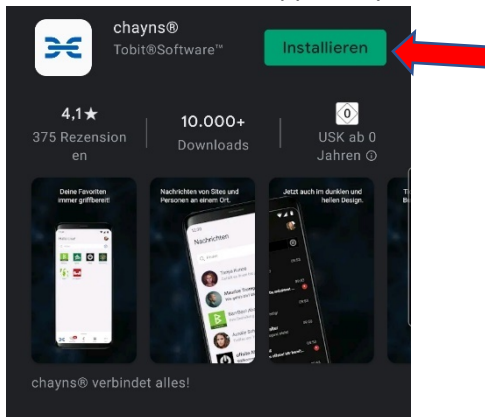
chayns®
Tobit®Software™

Installieren

4,1★
375 Rezensionen

10.000+
Downloads

0
USK ab 0 Jahren ⓘ

Deine Favoriten immer griffbereit!

Nachrichten von Sites und Personen an einem Ort.

Nachrichten

Jetzt auch im dunklen und hellen Design.

chayns® verbindet alles!